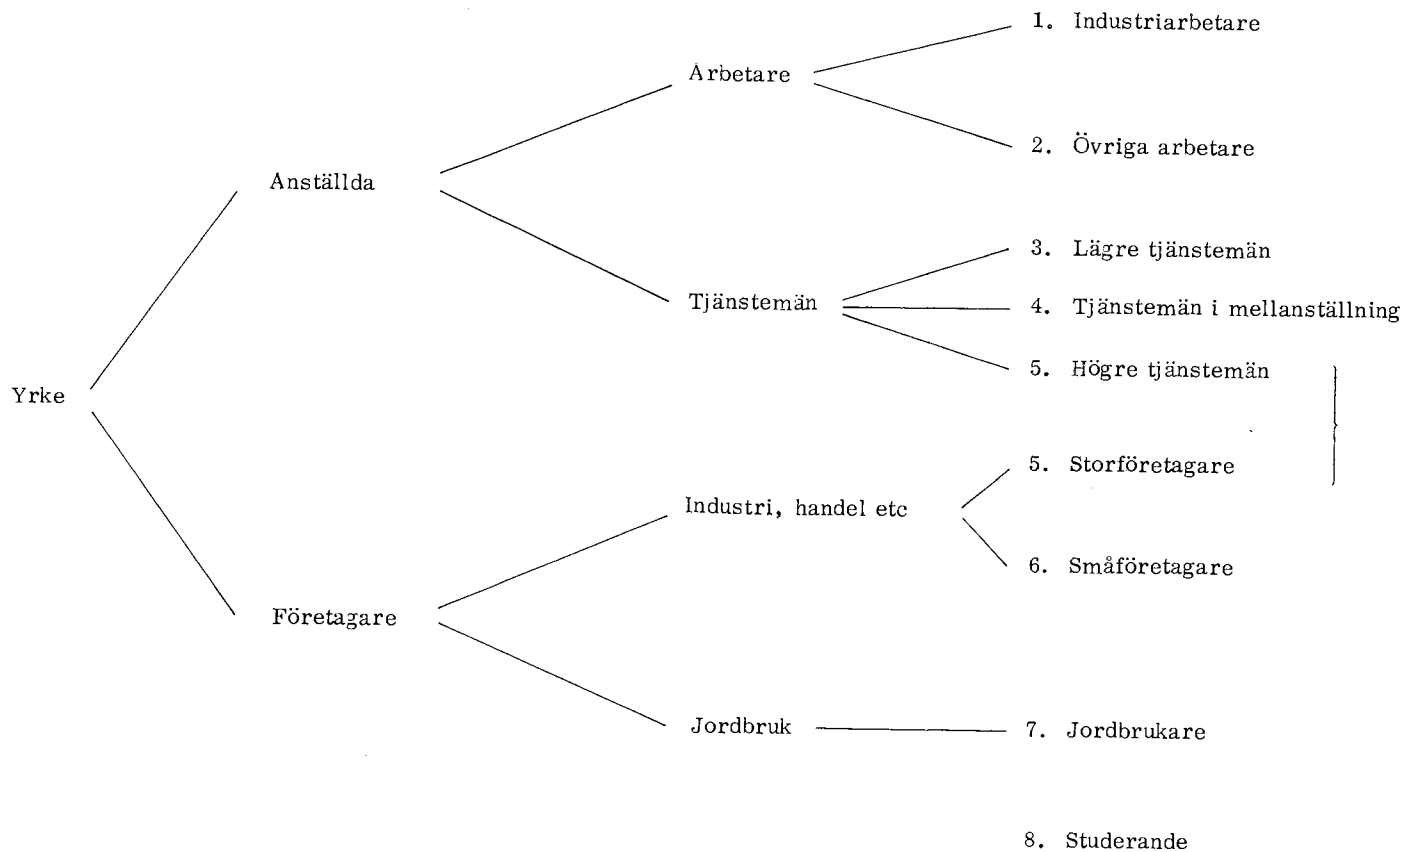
Yrke

Anställda

Arbetare

1. Industriarbetare

2. Övriga arbetare

Tjänstemän

3. Lägre tjänstemän

4. Tjänstemän i mellanställning

5. Högre tjänstemän

Företagare

Industri, handel etc

5. Storföretagare

6. Småföretagare

Jordbruk

7. Jordbrukare

8. Studerande